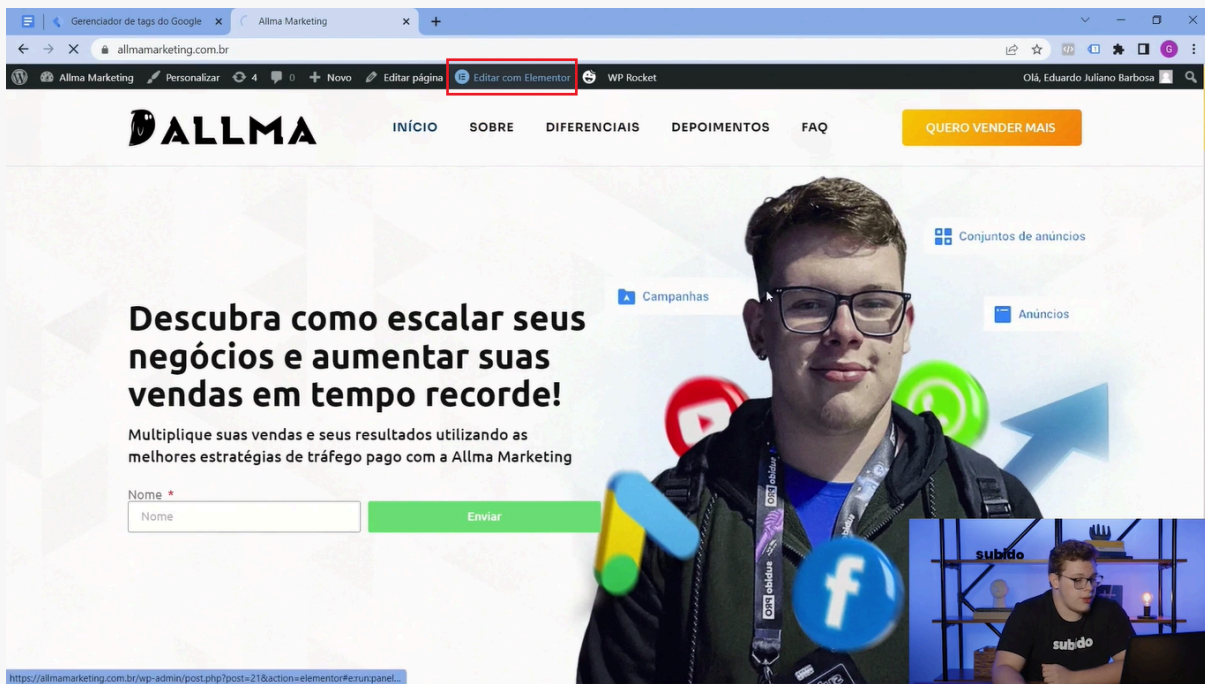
Gerenciador de tags do Google ×
Allma Marketing ×
+

allmamarketing.com.br

Allma Marketing Personalizar 4 0 + Novo Editar página Editar com Elementor WP Rocket
Olá, Eduardo Juliano Barbosa

ALLMA
INÍCIO SOBRE DIFERENCIAIS DEPOIMENTOS FAQ
QUERO VENDER MAIS

Conjuntos de anúncios
Campanhas
Anúncios

Descubra como escalar seus negócios e aumentar suas vendas em tempo recorde!

Multiplique suas vendas e seus resultados utilizando as melhores estratégias de tráfego pago com a Allma Marketing

Nome *
Nome
Enviar

subido
subido

https://allmamarketing.com.br/wp-admin/post.php?post=21&action=elementor#e:run:panel...